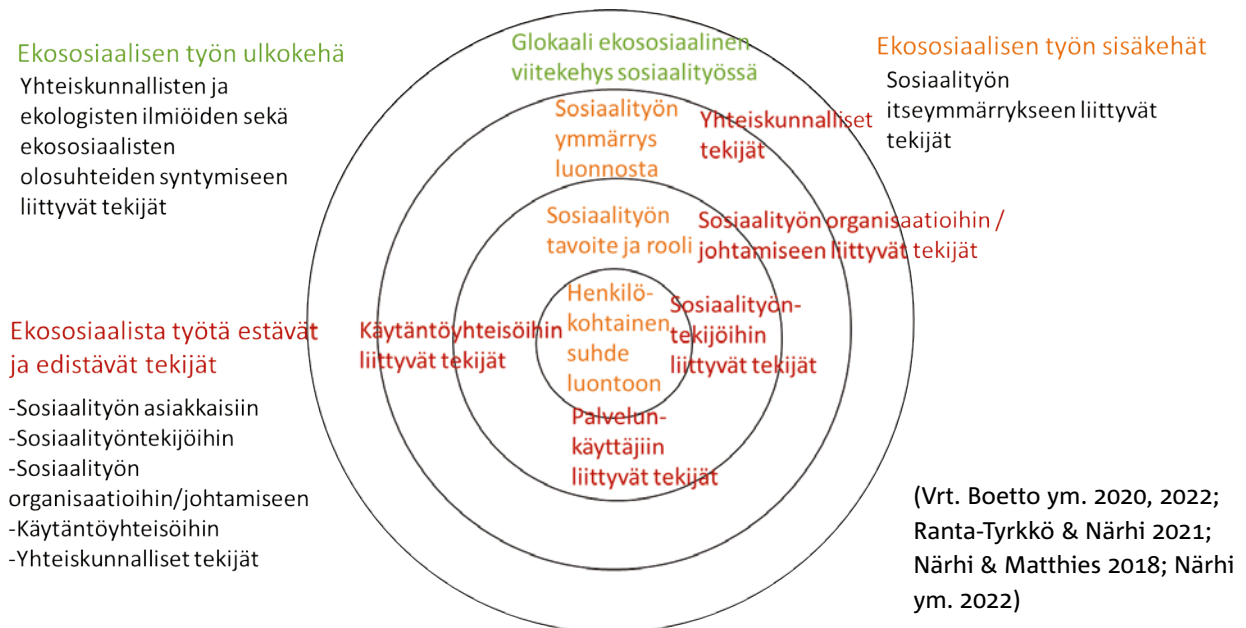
Ekososiaalisen työn ulkokehä
Yhteiskunnallisten ja ekologisten ilmiöiden sekä ekososiaalisten olosuhteiden syntymiseen liittyvät tekijät

Glokaali ekososiaalinen viitekehys sosiaalityössä

Ekososiaalisen työn sisäkehät
Sosiaalityön itseymmärrykseen liittyvät tekijät

Sosiaalityön ymmärrys luonnosta

Yhteiskunnalliset tekijät

Sosiaalityön tavoite ja rooli

Sosiaalityön organisaatioihin / johtamiseen liittyvät tekijät

Ekososiaalista työtä estävät ja edistävät tekijät

Käytäntöyhteisöihin liittyvät tekijät

Henkilökohtainen suhde luontoon

Sosiaalityöntekijöihin liittyvät tekijät

Palvelunkäyttäjiin liittyvät tekijät

-Sosiaalityön asiakkaisiin
-Sosiaalityöntekijöihin
-Sosiaalityön organisaatioihin/johtamiseen
-Käytäntöyhteisöihin
-Yhteiskunnalliset tekijät

(Vrt. Boetto ym. 2020, 2022; Ranta-Tyrkkö & Närhi 2021; Närhi & Matthies 2018; Närhi ym. 2022)